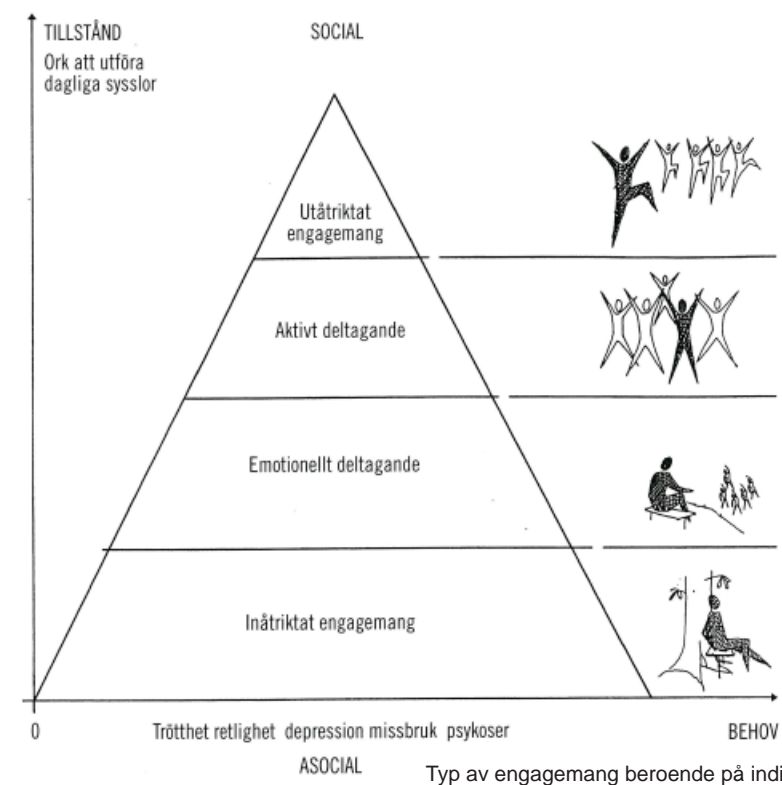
TILLSTÅND
Ork att utföra dagliga sysslor

SOCIAL

Utåtriktat engagemang

Aktivt deltagande

Emotionellt deltagande

Inåtriktat engagemang

0

Trötthet retlighet depression missbruk psykoser

BEHOV

ASOCIAL

Typ av engagemang beroende på indi